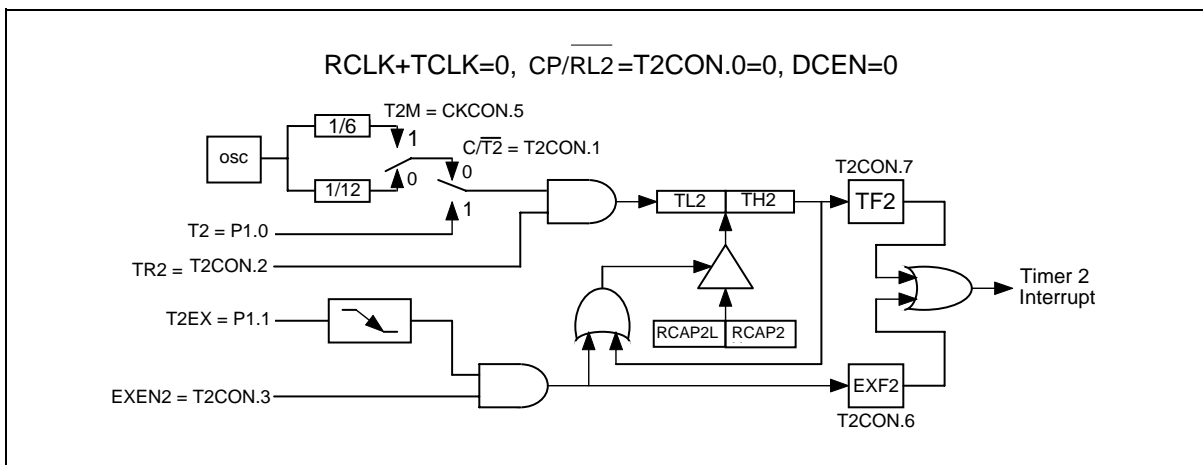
RCLK+TCLK=0, CP/$\overline{RL2}$=T2CON.0=0, DCEN=0

T2M = CKCON.5

osc

1/6

1

1/12

0

$C/\overline{T2}$ = T2CON.1

0

1

T2 = P1.0

TR2 = T2CON.2

TL2

TH2

T2CON.7

TF2

Timer 2 Interrupt

T2EX = P1.1

RCAP2L

RCAP2

EXEN2 = T2CON.3

EXF2

T2CON.6